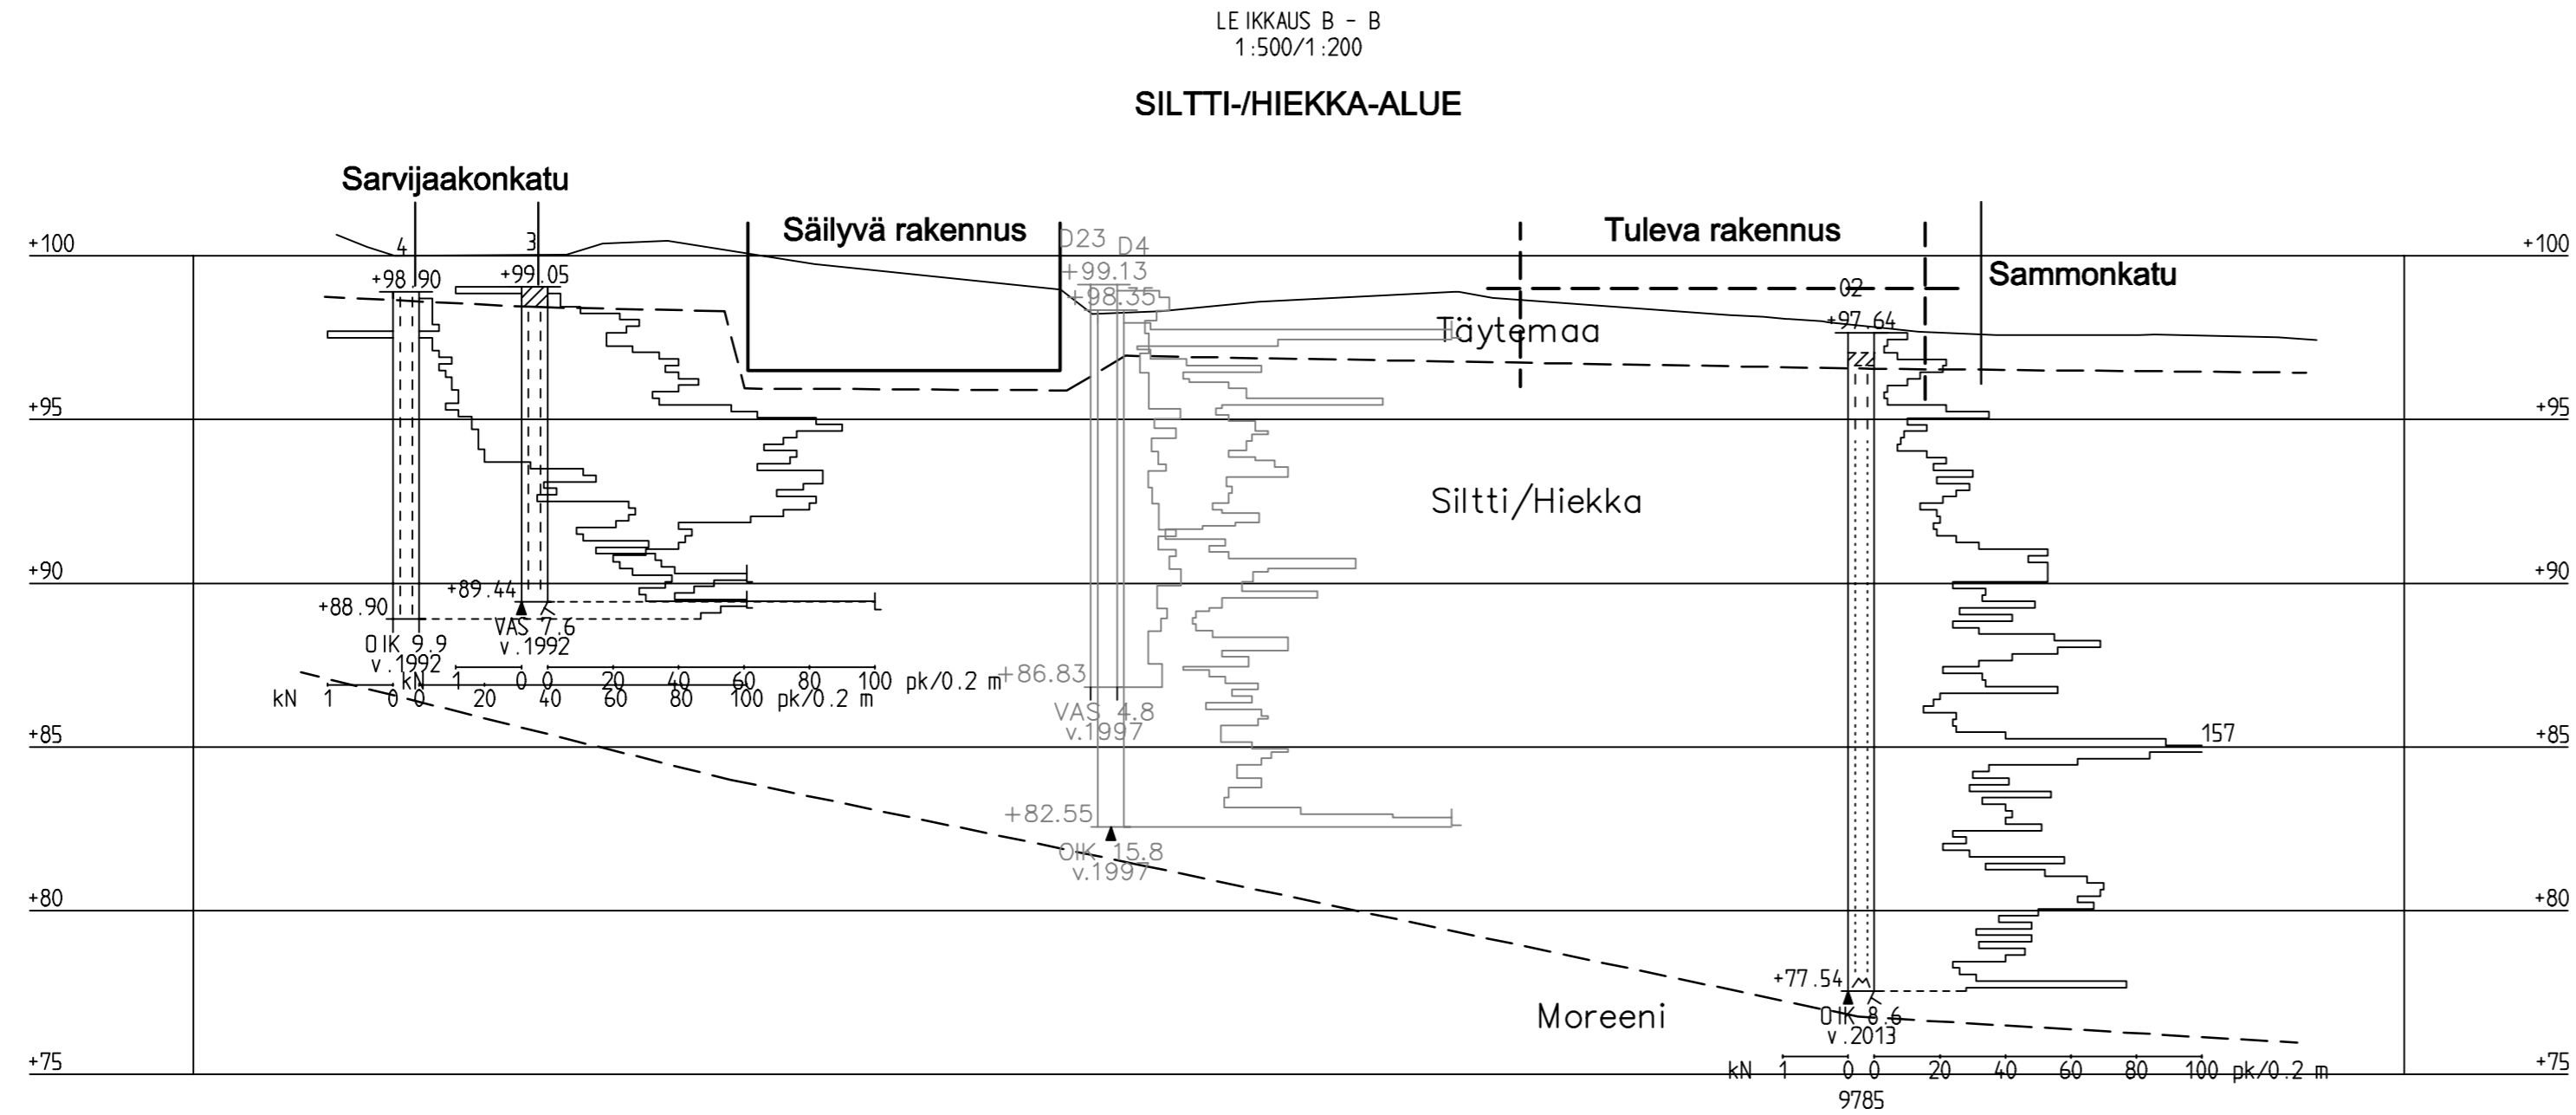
LEIKKAUS B - B
1:500/1:200

SILTTI-/HIEKKA-ALUE

Sarvijaakonkatu

Säilyvä rakennus

Tuleva rakennus

Sammonkatu

+100
+95
+90
+85
+80
+75

4
3
+98.90
+99.05
D23
D4
+99.13
+98.35
02
+97.64
Täytemaa
Siltti/Hiekka
Moreeni
+89.44
+88.90
OIK 9.9
v.1992
VAS 7.6
v.1992
kN 1 0 0 20 40 60 80 100 pk/0.2 m
kN 1 0 0 20 40 60 80 100 pk/0.2 m
+86.83
VAS 4.8
v.1997
+82.55
OIK 15.8
v.1997
157
+77.54
OIK 8.6
v.2013
kN 1 0 0 20 40 60 80 100 pk/0.2 m
9785